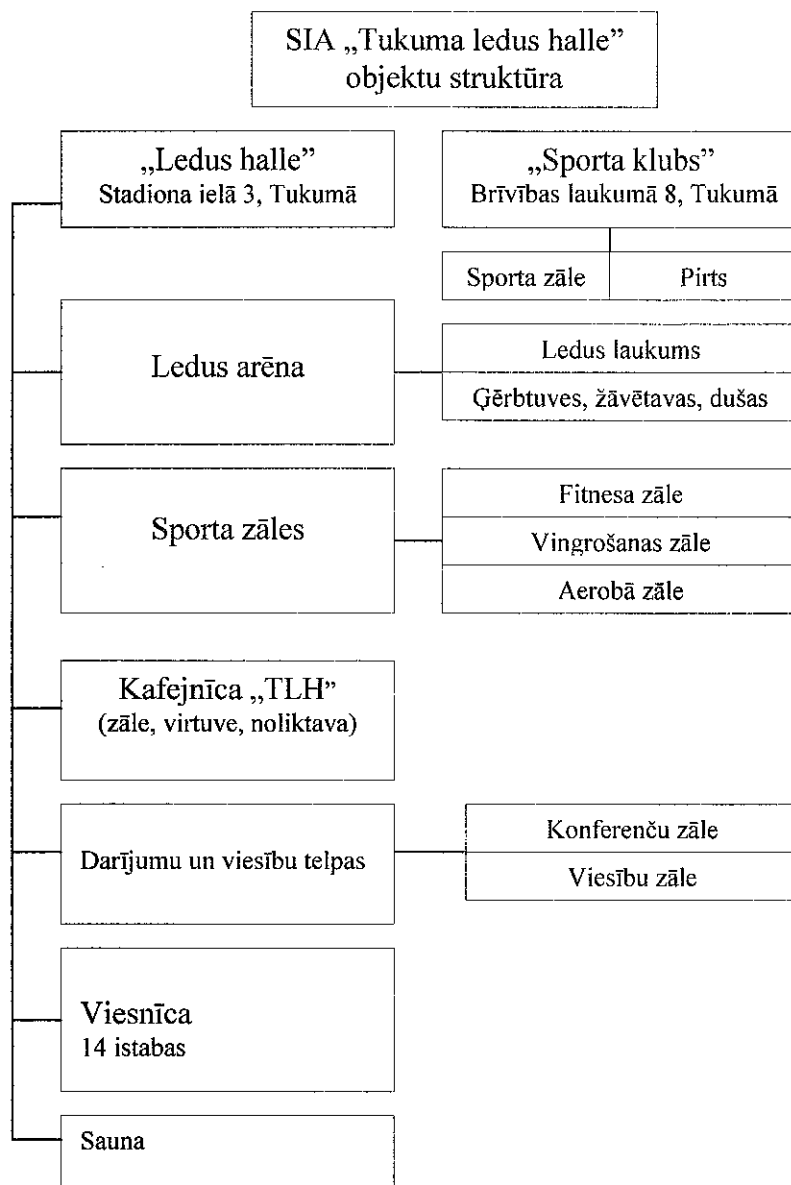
SIA „Tukuma ledus halle" objektu struktūra

„Ledus halle"
Stadiona ielā 3, Tukumā

„Sporta klubs"
Brīvības laukumā 8, Tukumā

Sporta zāle

Pirts

Ledus arēna

Ledus laukums

Ģērbtuves, žāvētavas, dušas

Sporta zāles

Fitnesa zāle

Vingrošanas zāle

Aerobā zāle

Kafejnīca „TLH"
(zāle, virtuve, noliktava)

Darījumu un viesību telpas

Konferenču zāle

Viesību zāle

Viesnīca
14 istabas

Sauna